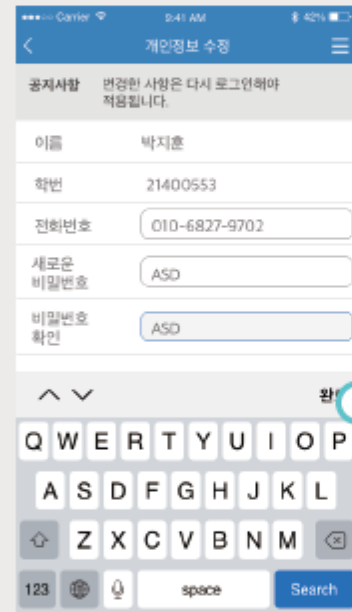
••••○ Carrier 9:41 AM 42%

개인정보 수정

공지사항 변경한 사항은 다시 로그인하야 적용됩니다.

이름 박지훈

학번 21400553

전화번호 010-6827-9702

새로운 비밀번호 ASD

비밀번호 확인 ASD

완

Q W E R T Y U I O P

A S D F G H J K L

Z X C V B N M

123 space Search